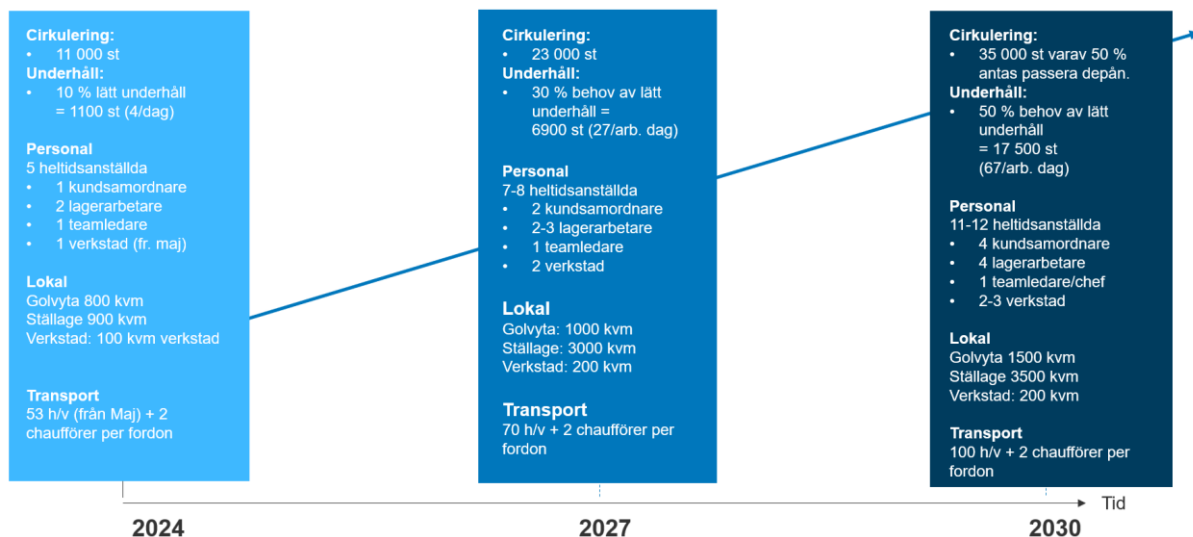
**Cirkulering:**
- 11 000 st

**Underhåll:**
- 10 % lätt underhåll = 1100 st (4/dag)

**Personal**
5 heltidsanställda
- 1 kundsamordnare
- 2 lagerarbetare
- 1 teamledare
- 1 verkstad (fr. maj)

**Lokal**
Golvyta 800 kvm
Ställage 900 kvm
Verkstad: 100 kvm verkstad

**Transport**
53 h/v (från Maj) + 2 chaufförer per fordon

**Cirkulering:**
- 23 000 st

**Underhåll:**
- 30 % behov av lätt underhåll = 6900 st (27/arb. dag)

**Personal**
7-8 heltidsanställda
- 2 kundsamordnare
- 2-3 lagerarbetare
- 1 teamledare
- 2 verkstad

**Lokal**
Golvyta: 1000 kvm
Ställage: 3000 kvm
Verkstad: 200 kvm

**Transport**
70 h/v + 2 chaufförer per fordon

**Cirkulering:**
- 35 000 st varav 50 % antas passera depån.

**Underhåll:**
- 50 % behov av lätt underhåll = 17 500 st (67/arb. dag)

**Personal**
11-12 heltidsanställda
- 4 kundsamordnare
- 4 lagerarbetare
- 1 teamledare/chef
- 2-3 verkstad

**Lokal**
Golvyta 1500 kvm
Ställage 3500 kvm
Verkstad: 200 kvm

**Transport**
100 h/v + 2 chaufförer per fordon

Tid

**2024** **2027** **2030**